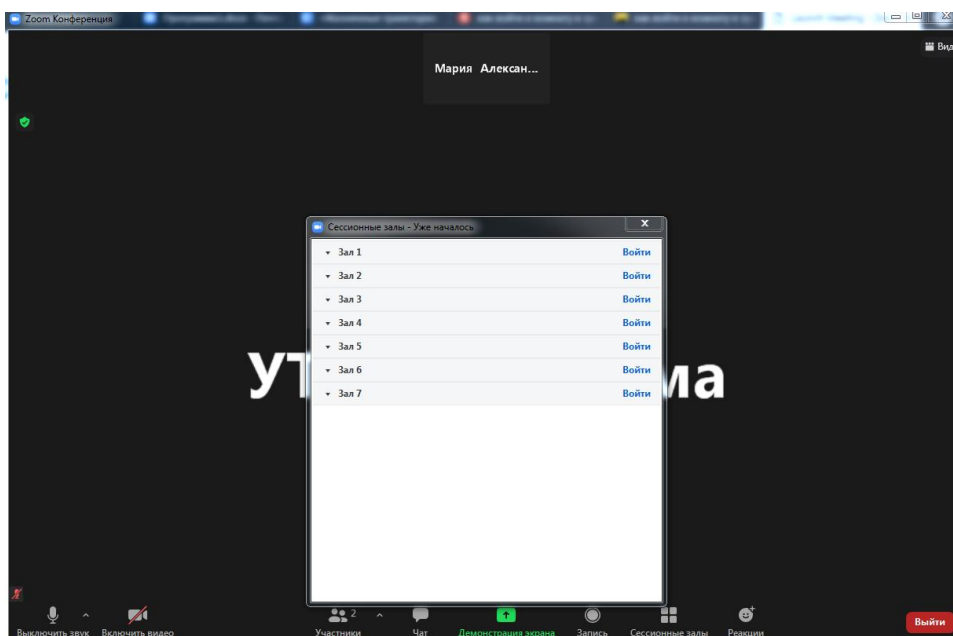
Zoom Конференция

Мария Алексан...

Вид

Сессионные залы - Уже началось

Зал 1 Войти
Зал 2 Войти
Зал 3 Войти
Зал 4 Войти
Зал 5 Войти
Зал 6 Войти
Зал 7 Войти

УТ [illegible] ма

Выключить звук
Включить видео
2
Участники
Чат
Демонстрация экрана
Запись
Сессионные залы
Реакции
Выйти